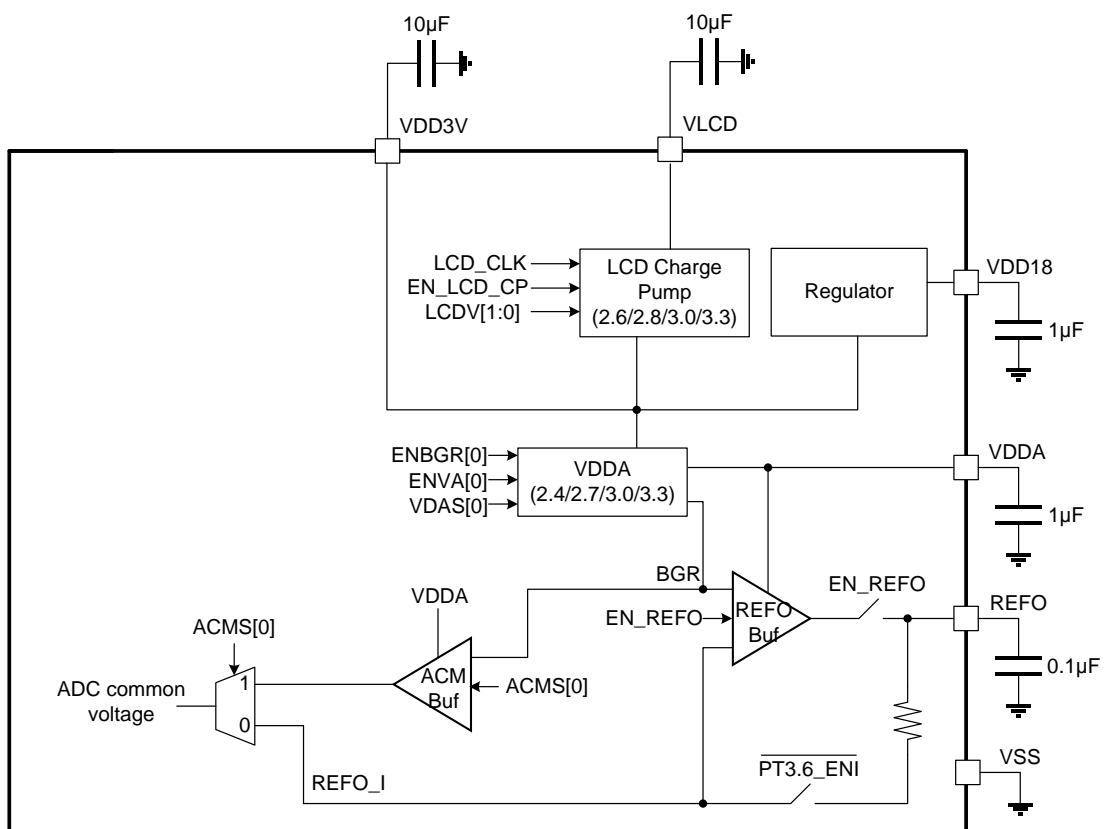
10μF

10μF

VDD3V

VLCD

LCD_CLK
EN_LCD_CP
LCDV[1:0]

LCD Charge Pump (2.6/2.8/3.0/3.3)

Regulator

VDD18

1μF

ENBGR[0]
ENVA[0]
VDAS[0]

VDDA (2.4/2.7/3.0/3.3)

VDDA

1μF

BGR

VDDA

EN_REFO

EN_REFO

REFO Buf

REFO

ACMS[0]

0.1μF

ADC common voltage

1

0

ACM Buf

ACMS[0]

REFO_I

$\overline{PT3.6\_ENI}$

VSS